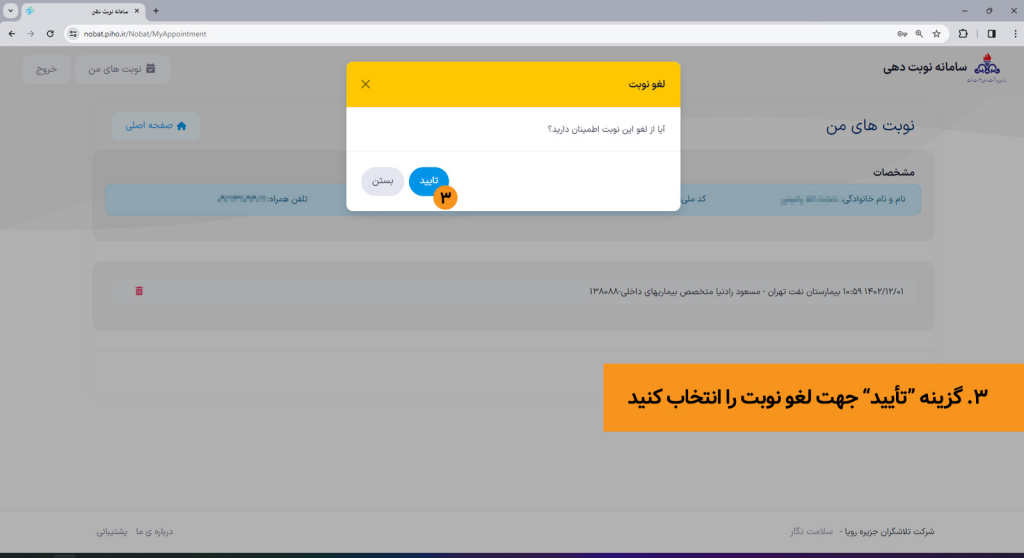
سامانه نوبت دهی

nobat.piho.ir/Nobat/MyAppointment

سامانه نوبت دهی

نوبت های من
خروج

نوبت های من
صفحه اصلی

مشخصات
نام و نام خانوادگی:
کد ملی
تلفن همراه:

۱۴۰۲/۱۲/۰۱ ۱۰:۵۹ بیمارستان نفت تهران - مسعود رادنیا متخصص بیماریهای داخلی-۱۳۸۰۸۸

لغو نوبت
آیا از لغو این نوبت اطمینان دارید؟
تایید
بستن
۳

۳. گزینه "تأیید" جهت لغو نوبت را انتخاب کنید

شرکت تلاشگران جزیره رویا - سلامت نگار
درباره ی ما پشتیبانی